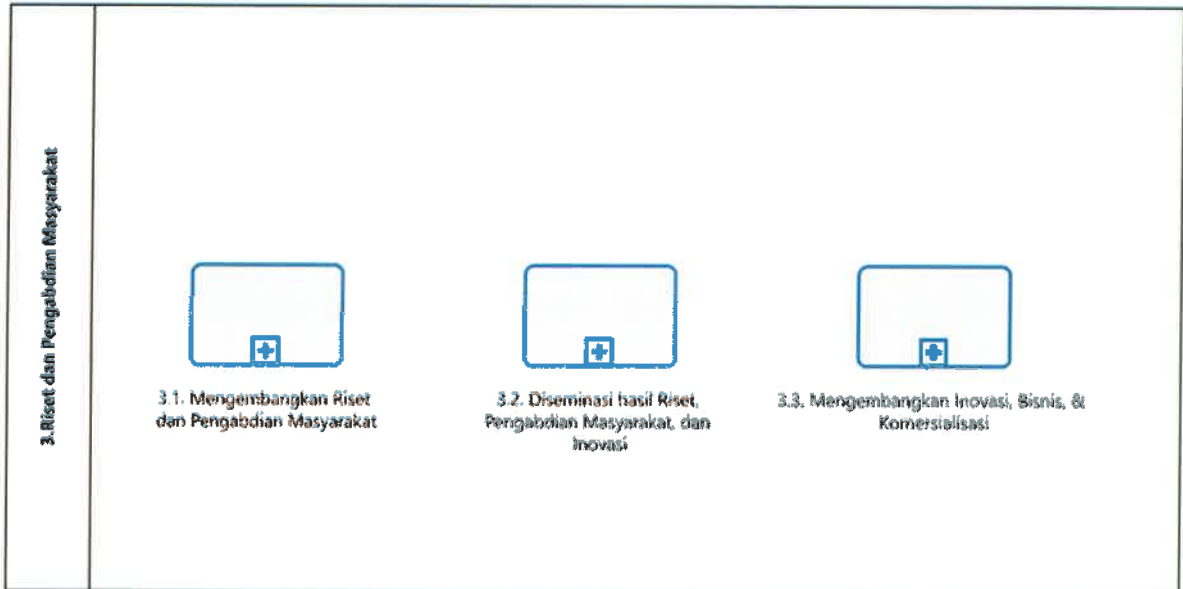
3.Riset dan Pengabdian Masyarakat

3.1. Mengembangkan Riset dan Pengabdian Masyarakat

3.2. Diseminasi hasil Riset, Pengabdian Masyarakat, dan Inovasi

3.3. Mengembangkan Inovasi, Bisnis, & Komersialisasi